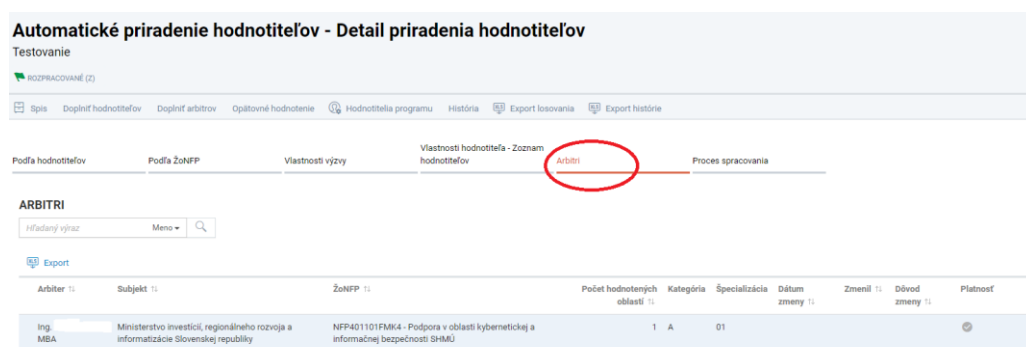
Automatické priradenie hodnotiteľov - Detail priradenia hodnotiteľov
Testovanie

ROZPRACOVANÉ (Z)

Spis Doplniť hodnotiteľov Doplniť arbitrov Opätovné hodnotenie Hodnotitelia programu História Export losovania Export histórie

Podľa hodnotiteľov Podľa ŽoNFP Vlastnosti výzvy Vlastnosti hodnotiteľa - Zoznam hodnotiteľov Arbitri Proces spracovania

ARBITRI

Hľadaný výraz Meno

Export

| Arbiter | Subjekt | ŽoNFP | Počet hodnotených oblastí | Kategória | Špecializácia | Dátum zmeny | Zmenil | Dôvod zmeny | Platnosť |
|---|---|---|---|---|---|---|---|---|---|
| Ing. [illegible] MBA | Ministerstvo investícií, regionálneho rozvoja a informatizácie Slovenskej republiky | NFP401101FMK4 - Podpora v oblasti kybernetickej a informačnej bezpečnosti SHMÚ | 1 | A | 01 | | | | |